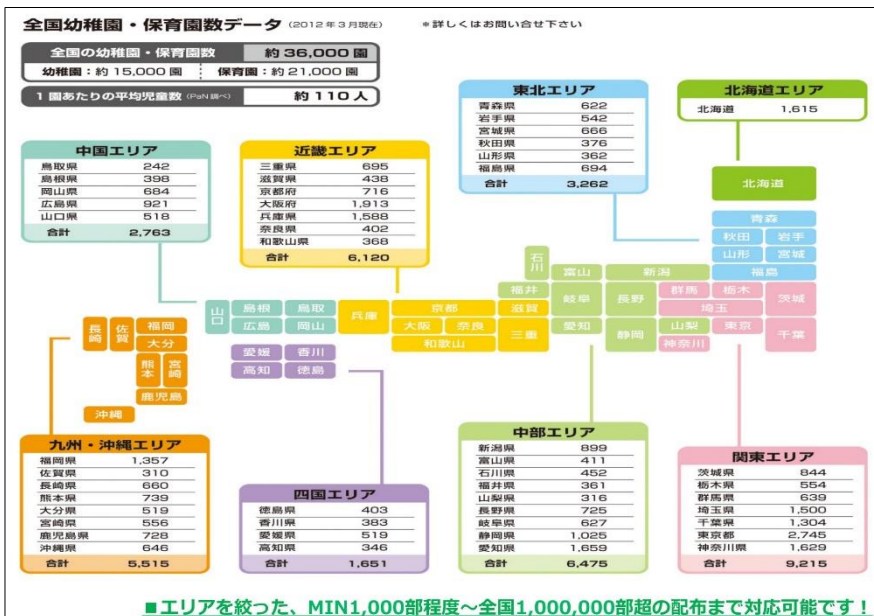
全国幼稚園・保育園数データ（2012年3月現在）

＊詳しくはお問い合せ下さい

全国の幼稚園・保育園数　約36,000園

幼稚園：約15,000園　保育園：約21,000園

1園あたりの平均児童数（PaN調べ）　約110人

東北エリア

| 青森県 | 622 |
|---|---|
| 岩手県 | 542 |
| 宮城県 | 666 |
| 秋田県 | 376 |
| 山形県 | 362 |
| 福島県 | 694 |
| 合計 | 3,262 |

北海道エリア

| 北海道 | 1,615 |
|---|---|

中国エリア

| 鳥取県 | 242 |
|---|---|
| 島根県 | 398 |
| 岡山県 | 684 |
| 広島県 | 921 |
| 山口県 | 518 |
| 合計 | 2,763 |

近畿エリア

| 三重県 | 695 |
|---|---|
| 滋賀県 | 438 |
| 京都府 | 716 |
| 大阪府 | 1,913 |
| 兵庫県 | 1,588 |
| 奈良県 | 402 |
| 和歌山県 | 368 |
| 合計 | 6,120 |

北海道

青森　秋田　岩手　山形　宮城　福島

石川　富山　新潟　福井　群馬　栃木　茨城　岐阜　長野　埼玉　滋賀　京都　兵庫　三重　愛知　静岡　山梨　東京　千葉　神奈川　島根　鳥取　山口　広島　岡山　大阪　奈良　和歌山

長崎　佐賀　福岡　大分　熊本　宮崎　鹿児島　沖縄

愛媛　香川　高知　徳島

九州・沖縄エリア

| 福岡県 | 1,357 |
|---|---|
| 佐賀県 | 310 |
| 長崎県 | 660 |
| 熊本県 | 739 |
| 大分県 | 519 |
| 宮崎県 | 556 |
| 鹿児島県 | 728 |
| 沖縄県 | 646 |
| 合計 | 5,515 |

四国エリア

| 徳島県 | 403 |
|---|---|
| 香川県 | 383 |
| 愛媛県 | 519 |
| 高知県 | 346 |
| 合計 | 1,651 |

中部エリア

| 新潟県 | 899 |
|---|---|
| 富山県 | 411 |
| 石川県 | 452 |
| 福井県 | 361 |
| 山梨県 | 316 |
| 長野県 | 725 |
| 岐阜県 | 627 |
| 静岡県 | 1,025 |
| 愛知県 | 1,659 |
| 合計 | 6,475 |

関東エリア

| 茨城県 | 844 |
|---|---|
| 栃木県 | 554 |
| 群馬県 | 639 |
| 埼玉県 | 1,500 |
| 千葉県 | 1,304 |
| 東京都 | 2,745 |
| 神奈川県 | 1,629 |
| 合計 | 9,215 |

■エリアを絞った、MIN1,000部程度～全国1,000,000部超の配布まで対応可能です！